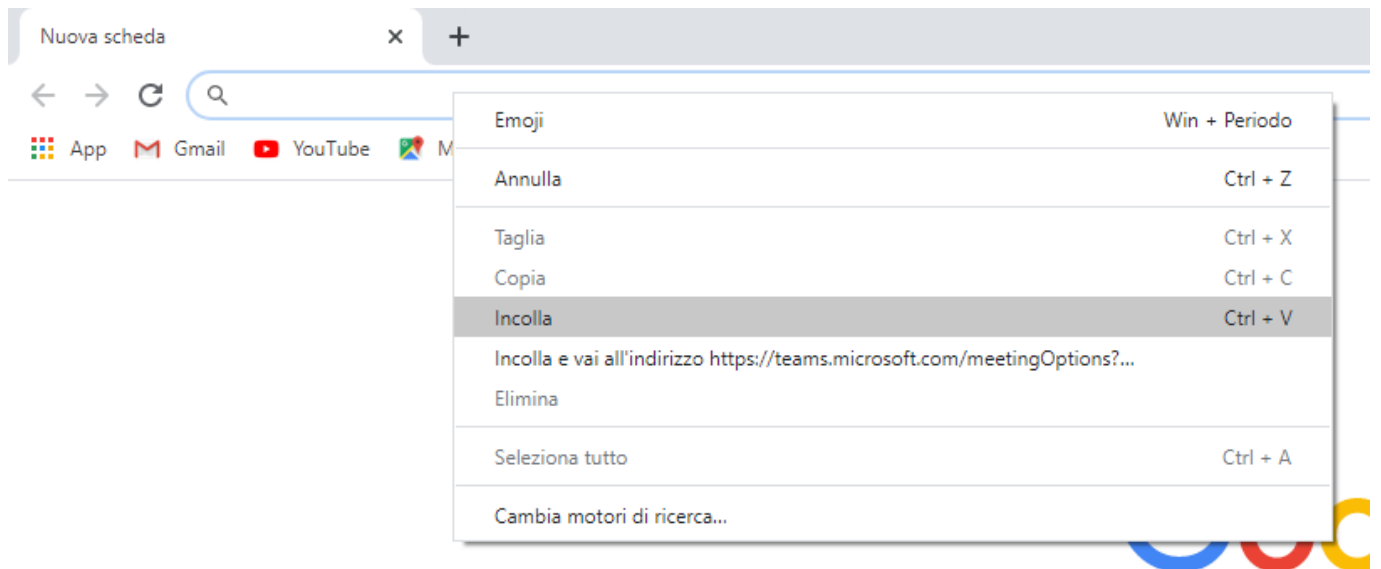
Nuova scheda ×
+

App Gmail YouTube M

Emoji Win + Periodo

Annulla Ctrl + Z

Taglia Ctrl + X
Copia Ctrl + C
Incolla Ctrl + V
Incolla e vai all'indirizzo https://teams.microsoft.com/meetingOptions?...
Elimina

Seleziona tutto Ctrl + A

Cambia motori di ricerca...